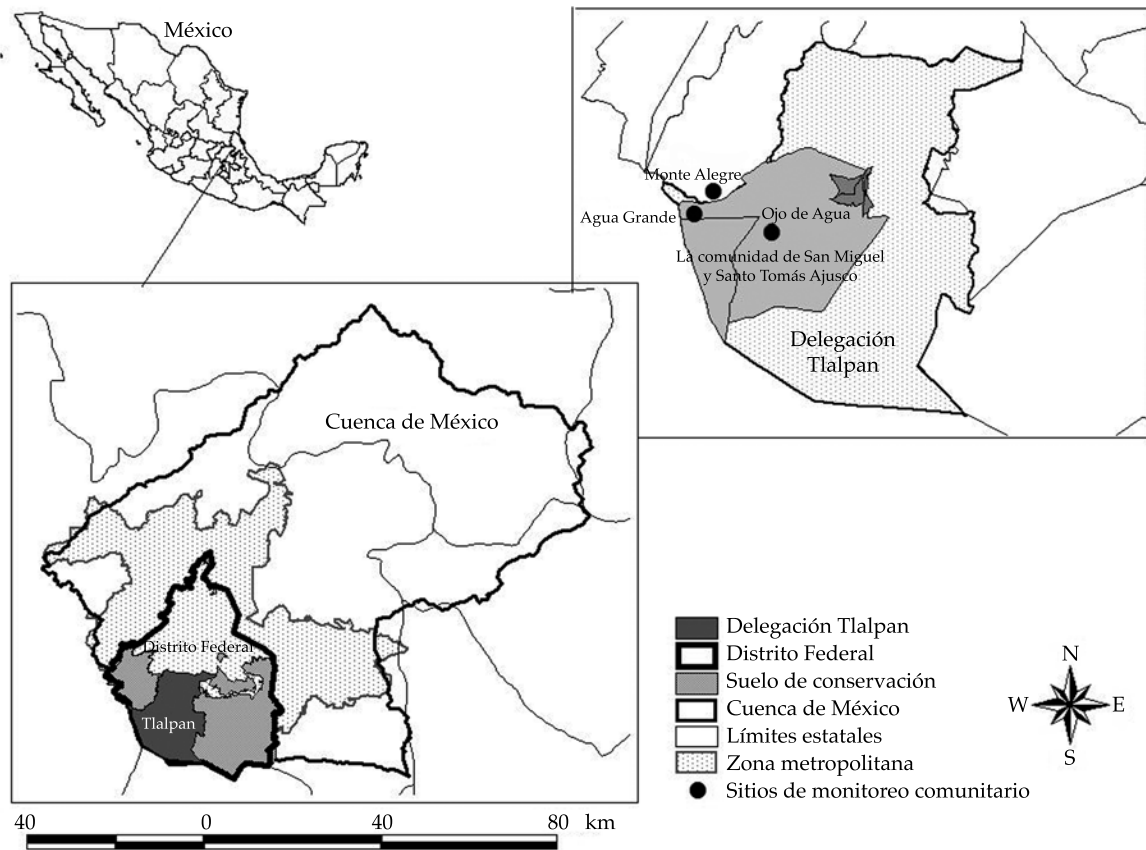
México

Monte Alegre
Agua Grande
Ojo de Agua
La comunidad de San Miguel y Santo Tomás Ajusco
Delegación Tlalpan

Cuenca de México

Distrito Federal
Tlalpan

Delegación Tlalpan
Distrito Federal
Suelo de conservación
Cuenca de México
Límites estatales
Zona metropolitana
Sitios de monitoreo comunitario

N
W
E
S

40 0 40 80 km